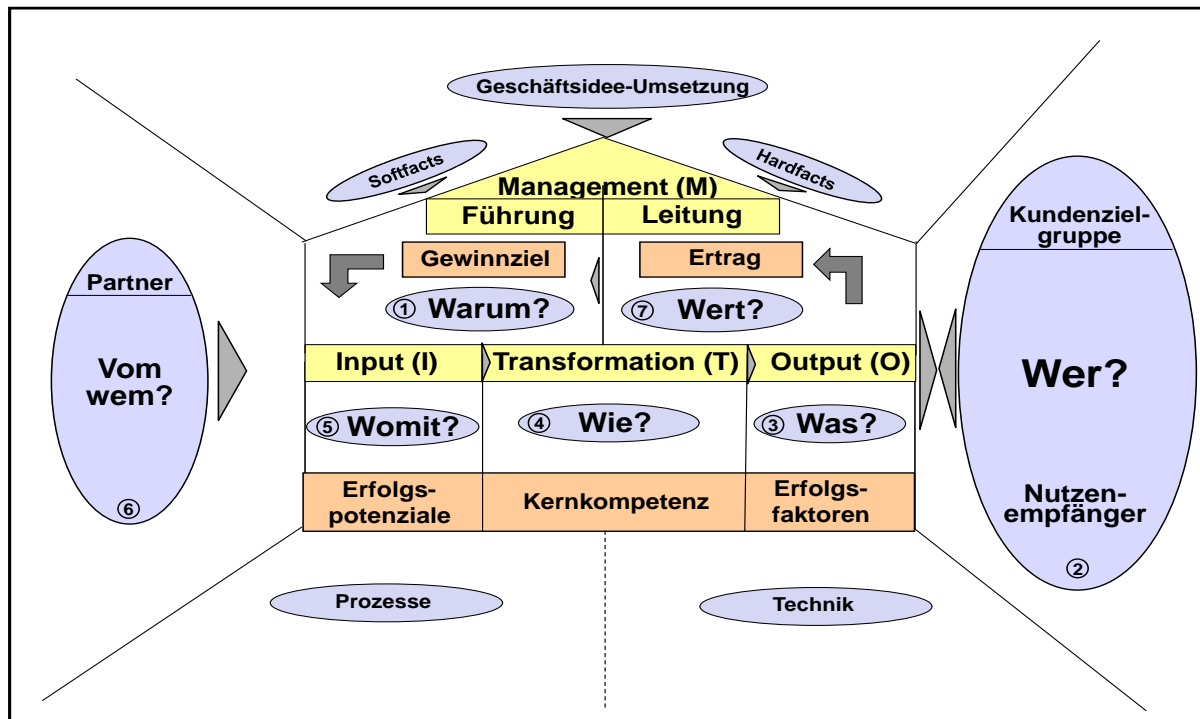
Geschäftsidee-Umsetzung

Softfacts

Hardfacts

Management (M)

Führung

Leitung

Kundenzielgruppe

Partner

Gewinnziel

Ertrag

① Warum?

⑦ Wert?

Vom wem?

Input (I)

Transformation (T)

Output (O)

Wer?

⑤ Womit?

④ Wie?

③ Was?

⑥

Erfolgspotenziale

Kernkompetenz

Erfolgsfaktoren

Nutzenempfänger

②

Prozesse

Technik